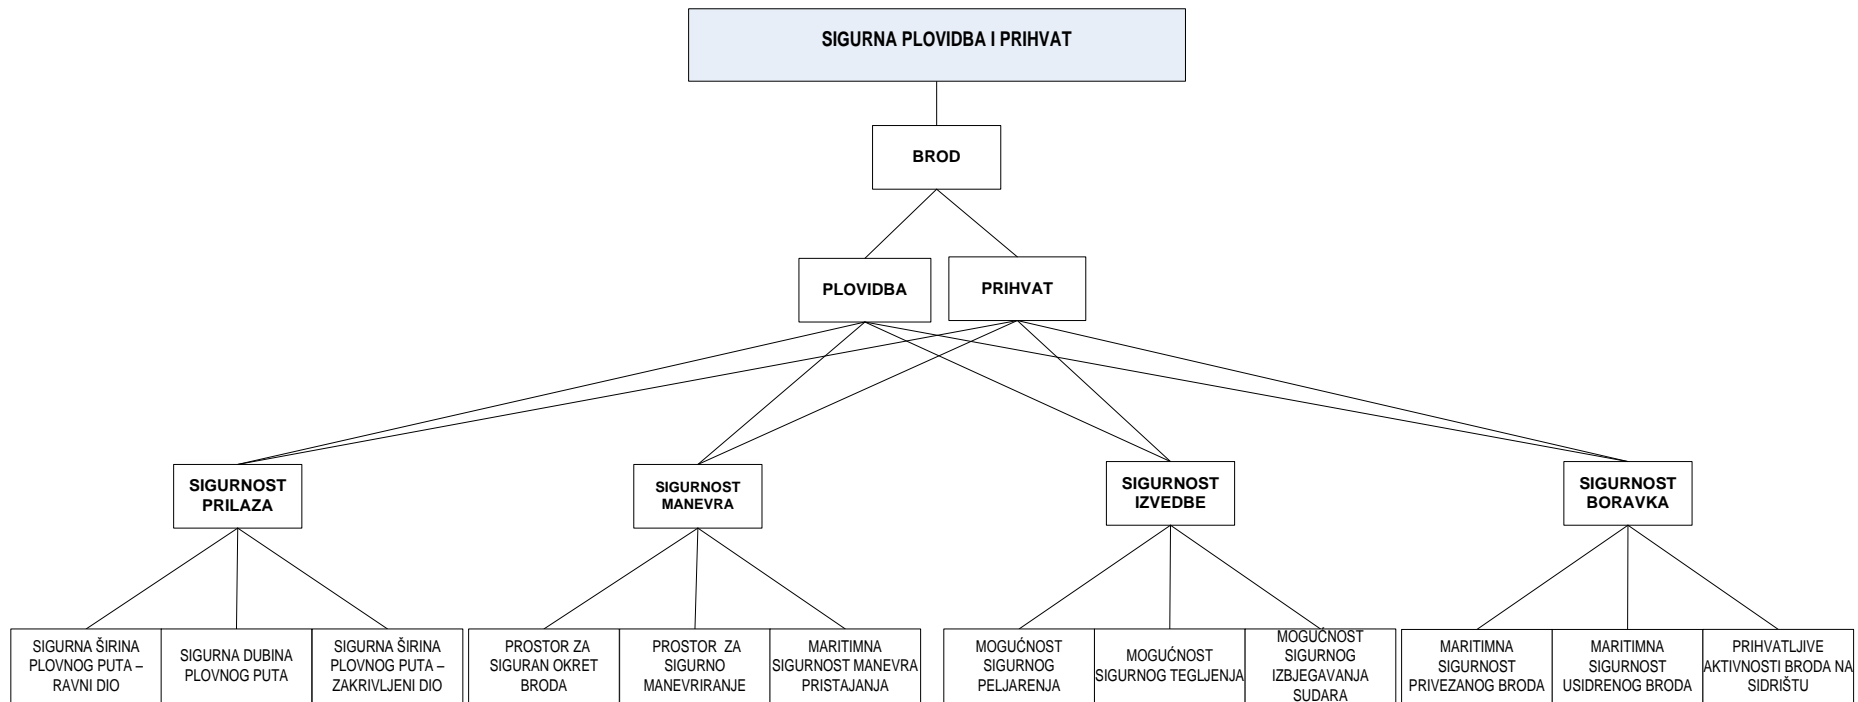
SIGURNA PLOVIDBA I PRIHVAT

BROD

PLOVIDBA

PRIHVAT

SIGURNOST PRILAZA

SIGURNOST MANEVRA

SIGURNOST IZVEDBE

SIGURNOST BORAVKA

SIGURNA ŠIRINA PLOVNOG PUTA – RAVNI DIO

SIGURNA DUBINA PLOVNOG PUTA

SIGURNA ŠIRINA PLOVNOG PUTA – ZAKRIVLJENI DIO

PROSTOR ZA SIGURAN OKRET BRODA

PROSTOR ZA SIGURNO MANEVRIRANJE

MARITIMNA SIGURNOST MANEVRA PRISTAJANJA

MOGUĆNOST SIGURNOG PELJARENJA

MOGUĆNOST SIGURNOG TEGLJENJA

MOGUĆNOST SIGURNOG IZBJEGAVANJA SUDARA

MARITIMNA SIGURNOST PRIVEZANOG BRODA

MARITIMNA SIGURNOST USIDRENOG BRODA

PRIHVATLJIVE AKTIVNOSTI BRODA NA SIDRIŠTU